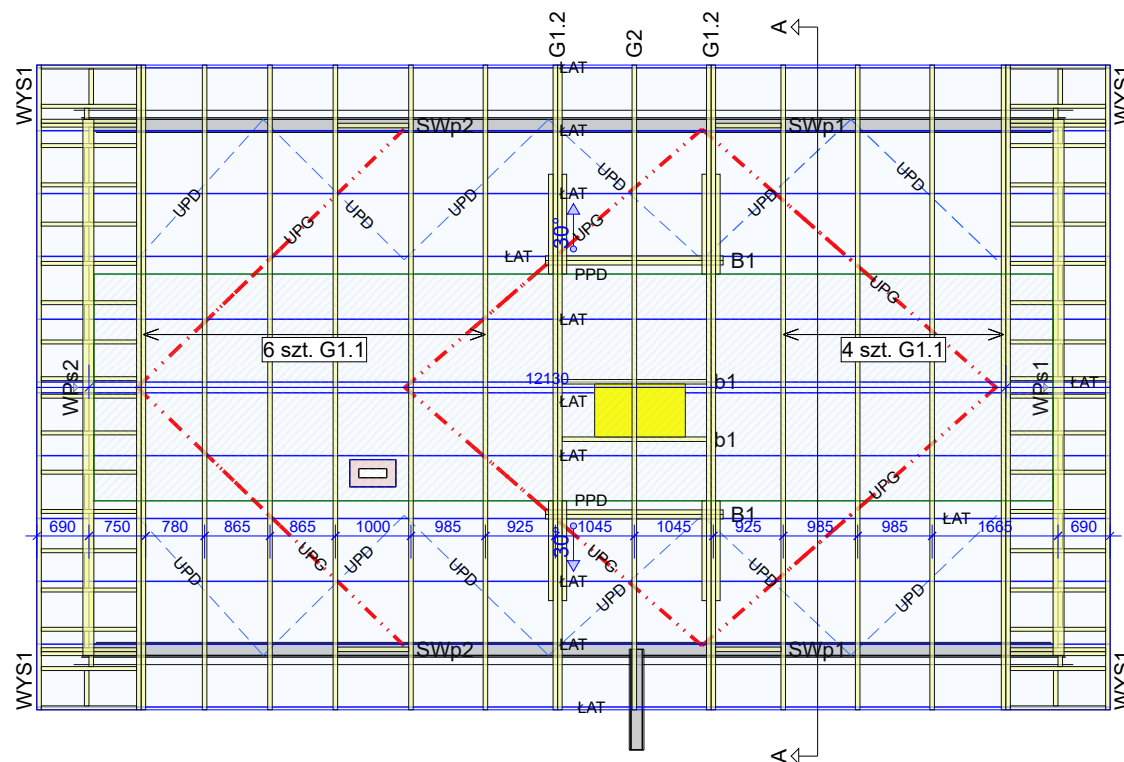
G1.2
G2
G1.2
A
WYS1
WYS1
ŁAT
SWp2
ŁAT
SWp1
ŁAT
UPD
UPD
UPD
UPD
UPD
UPG
UPG
UPD
30°
UPG
ŁAT
B1
PPD
UPG
ŁAT
6 szt. G1.1
4 szt. G1.1
WPs2
12130
b1
WPs1
ŁAT
ŁAT
b1
ŁAT
UPG
PPD
B1
ŁAT
690
750
780
865
865
1000
985
925
1045
1045
925
985
985
1665
690
UPD
UPG
UPD
UPD
30°
UPG
UPD
UPD
UPD
ŁAT
UPD
UPD
SWp2
ŁAT
SWp1
WYS1
WYS1
ŁAT
A